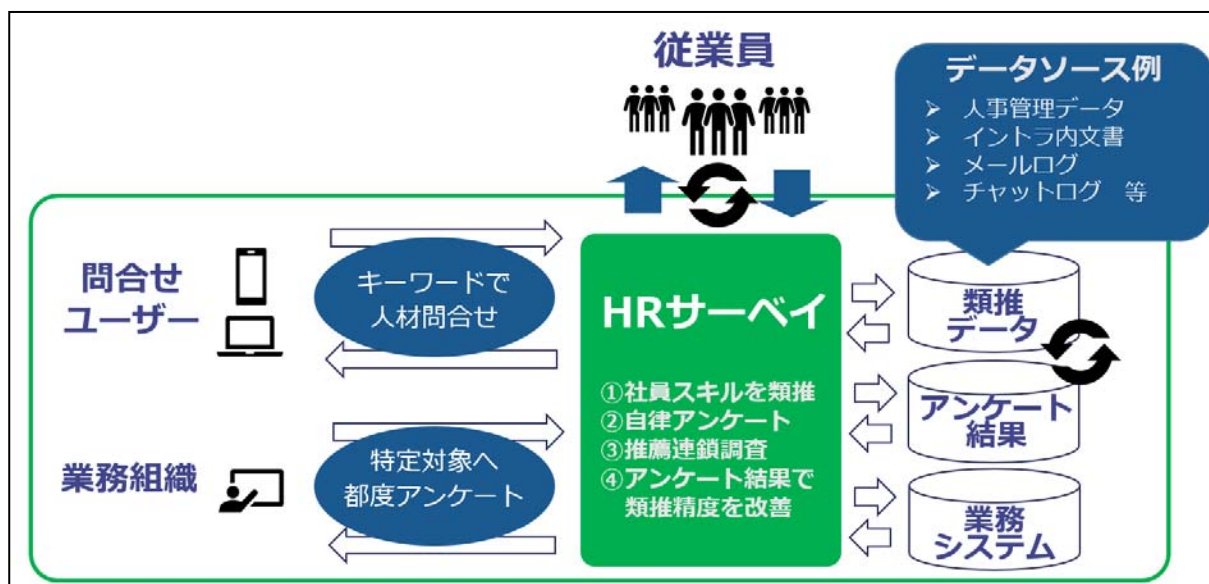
従業員

データソース例
➢ 人事管理データ
➢ イントラ内文書
➢ メールログ
➢ チャットログ 等

問合せ
ユーザー

キーワードで
人材問合せ

HRサーベイ

①社員スキルを類推
②自律アンケート
③推薦連鎖調査
④アンケート結果で
類推精度を改善

類推
データ

アンケート
結果

業務組織

特定対象へ
都度アンケート

業務
システム